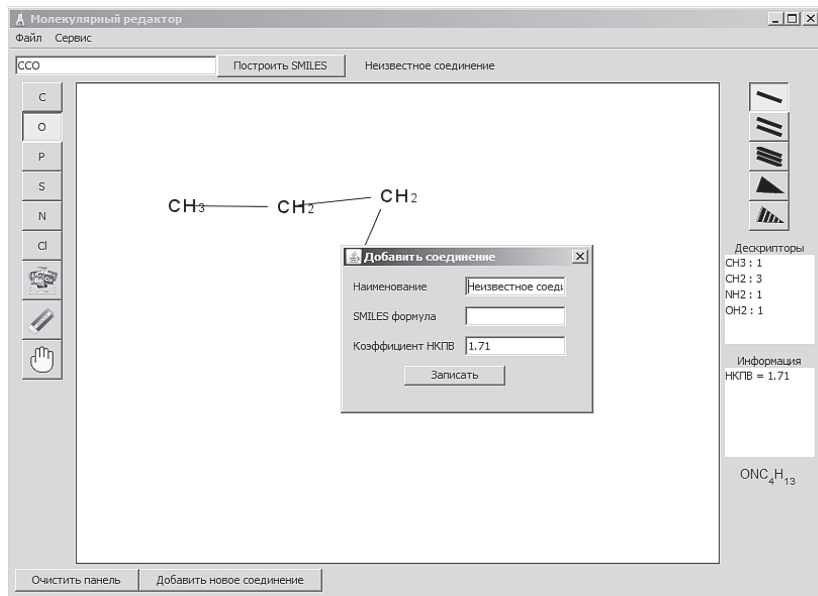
Молекулярный редактор
Файл Сервис

CCO
Построить SMILES
Неизвестное соединение

C
O
P
S
N
Cl

$CH_3$ $CH_2$ $CH_2$

Добавить соединение
Наименование Неизвестное соеді
SMILES формула
Коэффициент НКПВ 1.71
Записать

Дескрипторы
CH3 : 1
CH2 : 3
NH2 : 1
OH2 : 1

Информация
НКПВ = 1.71

$ONC_4H_{13}$

Очистить панель
Добавить новое соединение